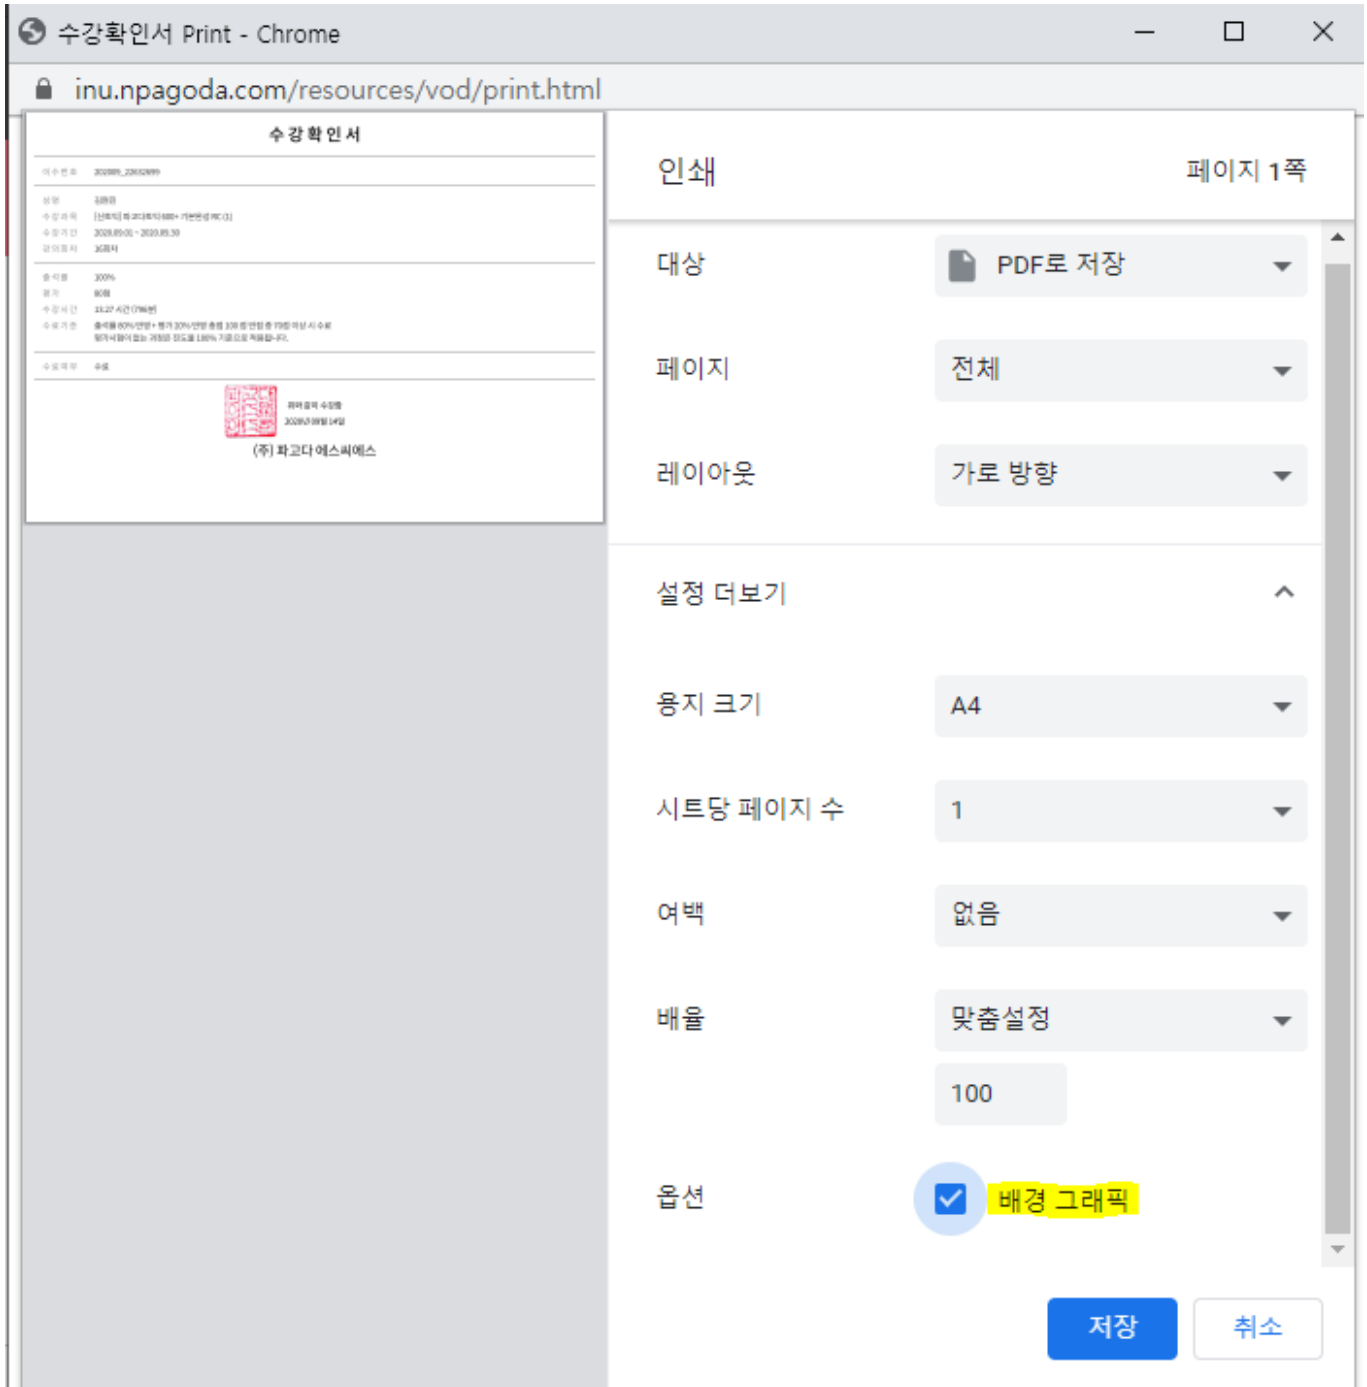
수강확인서 Print - Chrome

inu.npagoda.com/resources/vod/print.html

수 강 확 인 서

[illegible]

(주) 파고다 에스씨에스

인쇄

페이지 1쪽

대상

PDF로 저장

페이지

전체

레이아웃

가로 방향

설정 더보기

용지 크기

A4

시트당 페이지 수

1

여백

없음

배율

맞춤설정

100

옵션

배경 그래픽

저장

취소